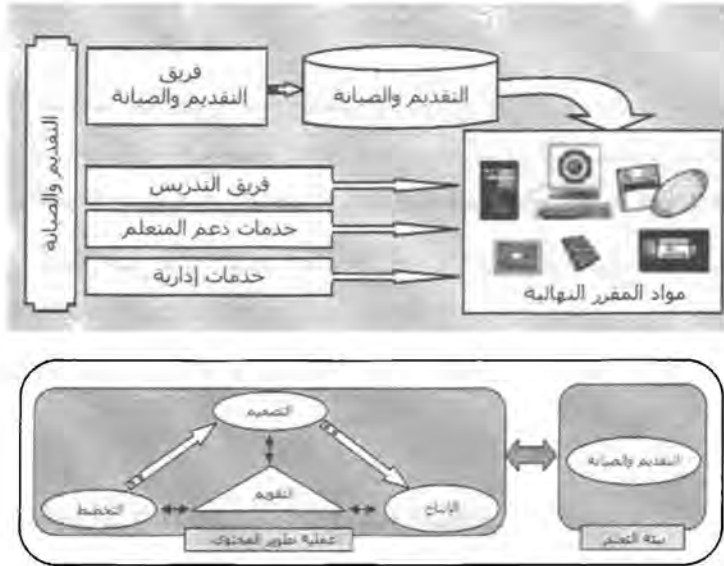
التقديم والصيانة

فريق التقديم والصيانة

التقديم والصيانة

فريق التدريس

خدمات دعم المتعلم

خدمات إدارية

مواد المقرر النهائية

التصميم

التقويم

التخطيط

الإنتاج

عملية تطوير المحتوى

التقديم والصيانة

بيئة التعلم